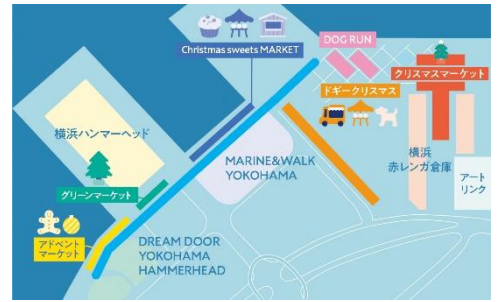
Christmas sweets MARKET

DOG RUN

クリスマスマーケット

ドギークリスマス

横浜ハンマーヘッド

MARINE&WALK YOKOHAMA

横浜
赤レンガ倉庫

アート
リンク

グリーンマーケット

アドベント
マーケット

DREAM DOOR
YOKOHAMA
HAMMERHEAD